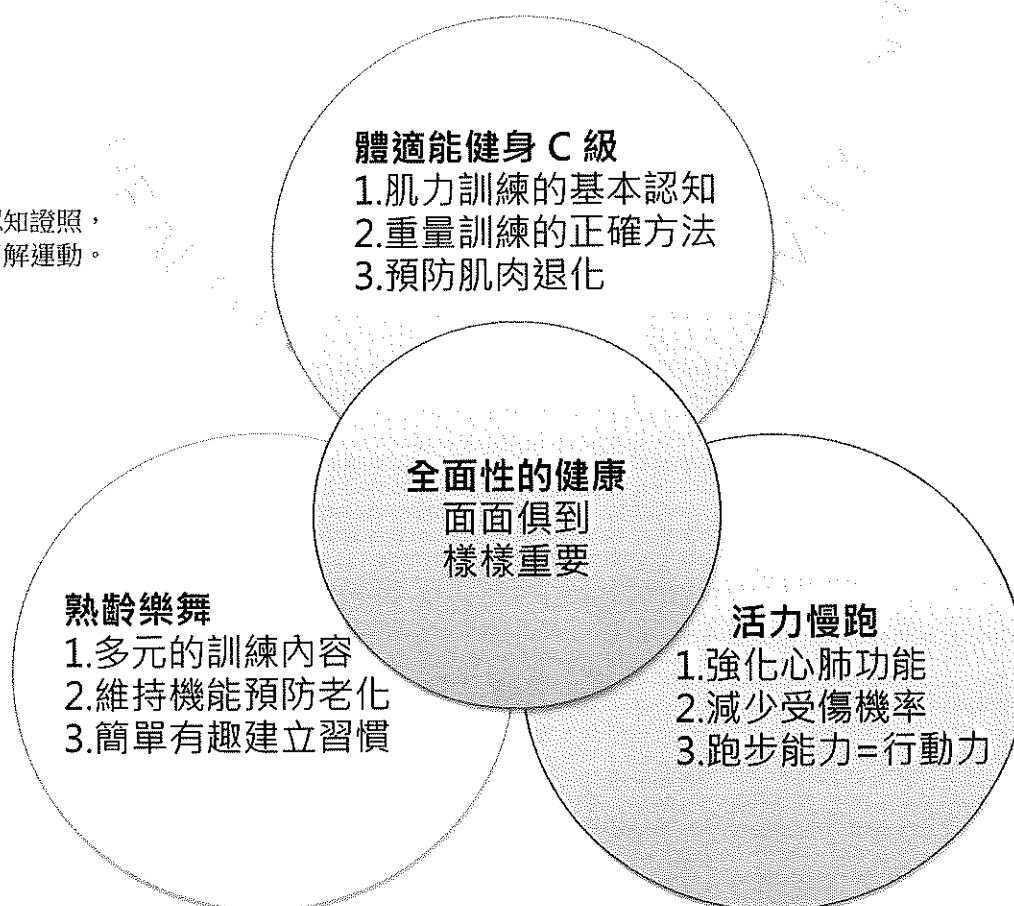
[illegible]知證照，
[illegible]解運動。

體適能健身 C 級
1.肌力訓練的基本認知
2.重量訓練的正確方法
3.預防肌肉退化

全面性的健康
面面俱到
樣樣重要

熟齡樂舞
1.多元的訓練內容
2.維持機能預防老化
3.簡單有趣建立習慣

活力慢跑
1.強化心肺功能
2.減少受傷機率
3.跑步能力=行動力